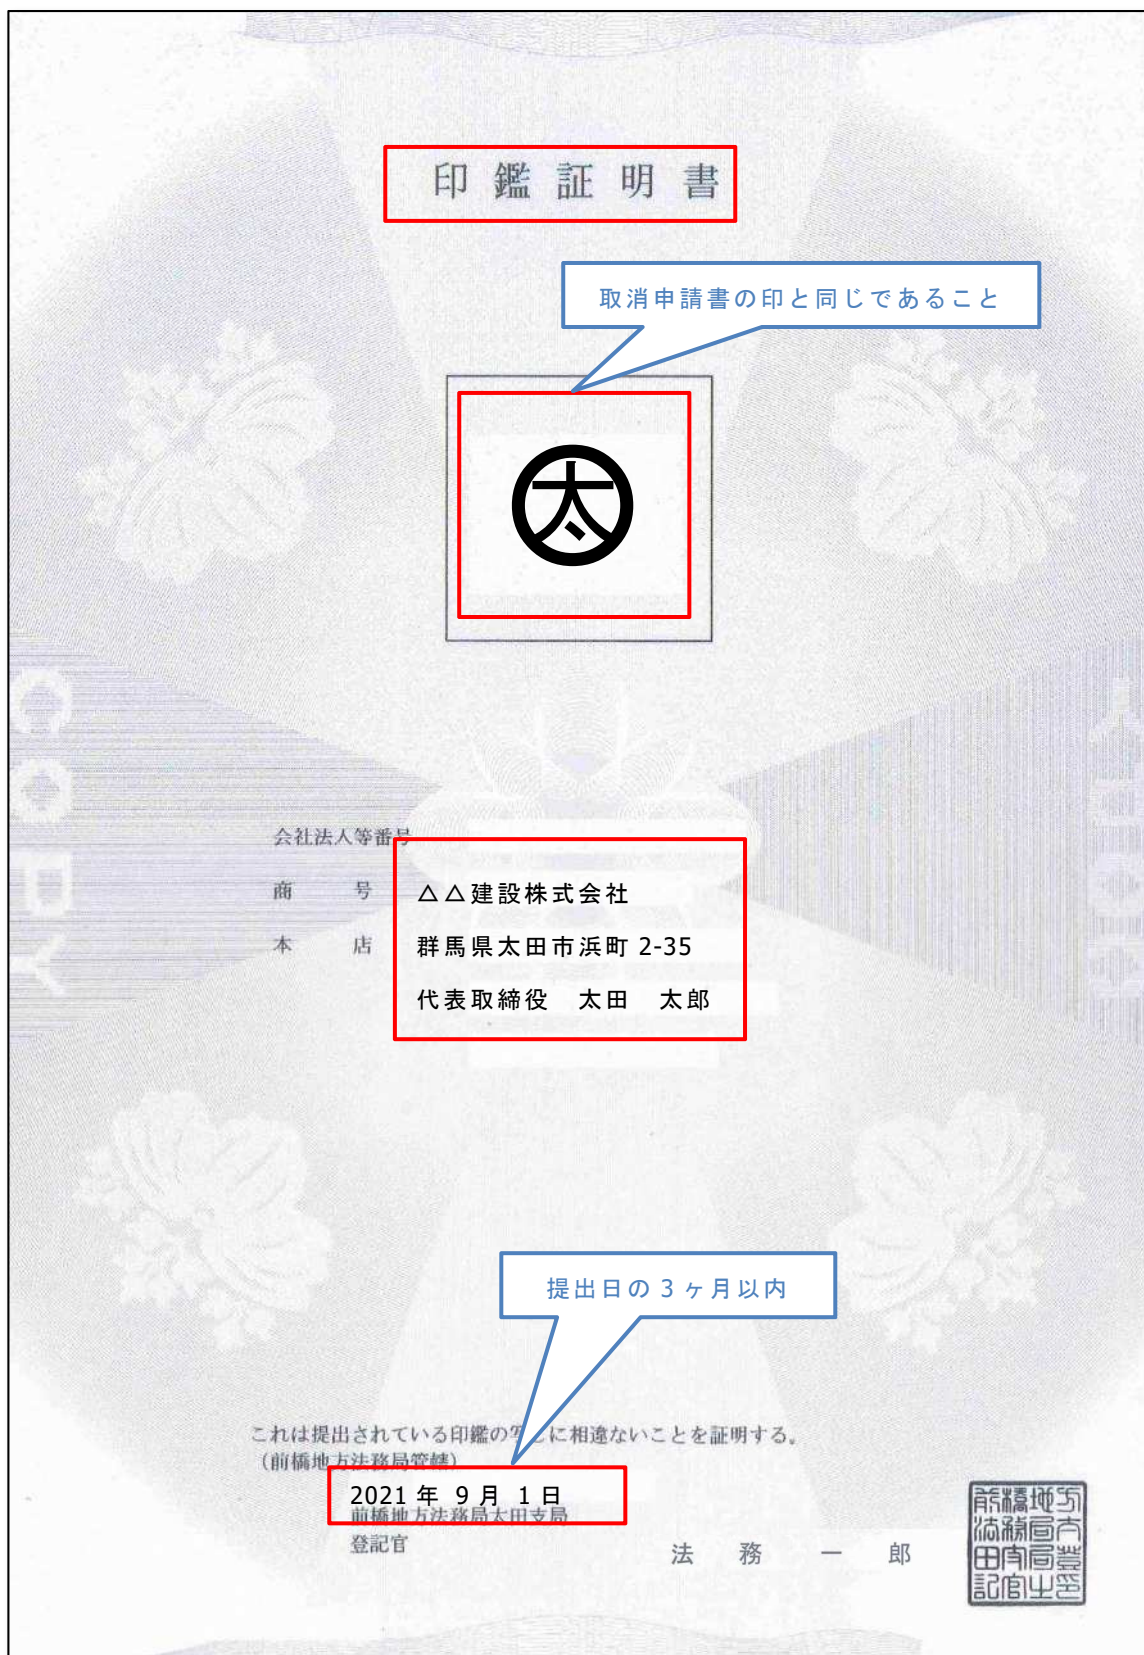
印鑑証明書

取消申請書の印と同じであること

太

COPY

会社法人等番号

商　号　△△建設株式会社

本　店　群馬県太田市浜町 2-35

代表取締役　太田　太郎

提出日の３ヶ月以内

これは提出されている印鑑の写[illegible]に相違ないことを証明する。
（前橋地方法務局管轄）

2021 年　9 月　1 日
前橋地方法務局太田支局
登記官　　　法　務　一　郎

前橋地方法務局太田支局登記官之印